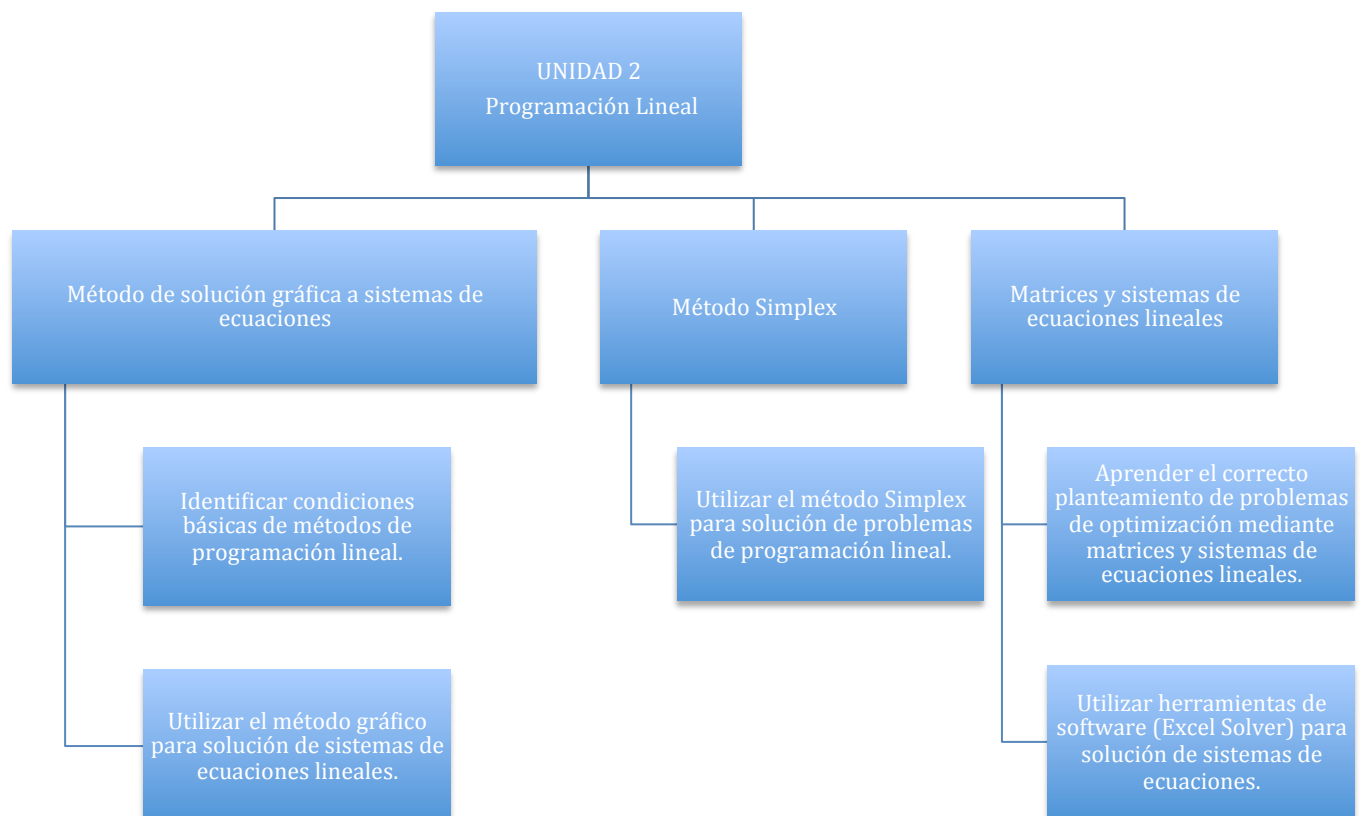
UNIDAD 2
Programación Lineal

Método de solución gráfica a sistemas de ecuaciones

Identificar condiciones básicas de métodos de programación lineal.

Utilizar el método gráfico para solución de sistemas de ecuaciones lineales.

Método Simplex

Utilizar el método Simplex para solución de problemas de programación lineal.

Matrices y sistemas de ecuaciones lineales

Aprender el correcto planteamiento de problemas de optimización mediante matrices y sistemas de ecuaciones lineales.

Utilizar herramientas de software (Excel Solver) para solución de sistemas de ecuaciones.